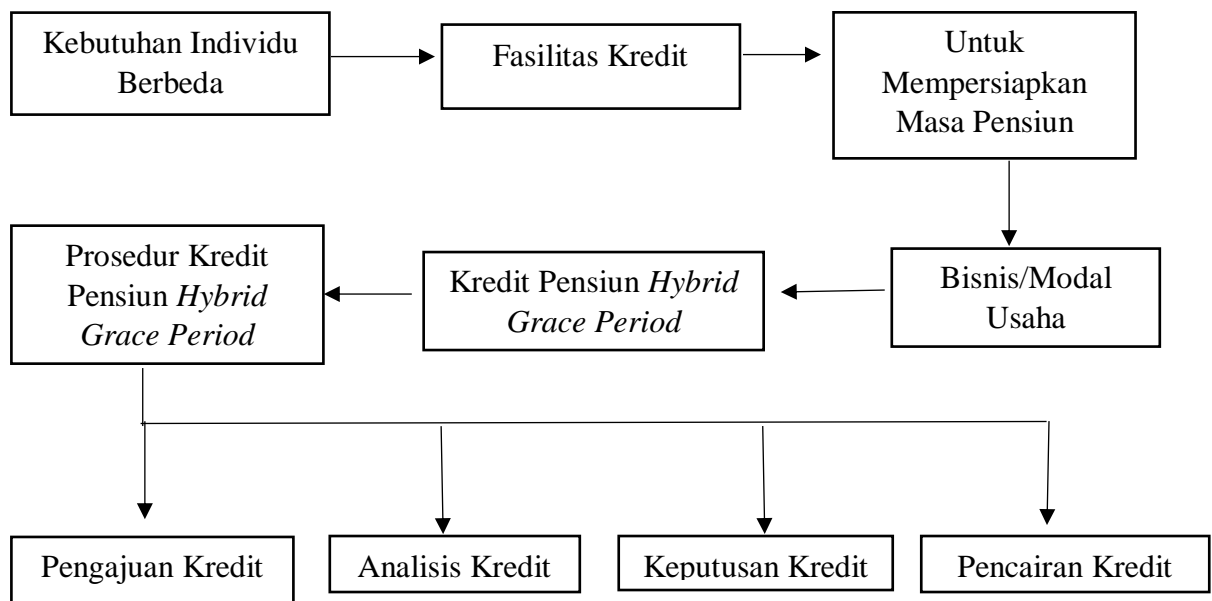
Kebutuhan Individu Berbeda

Fasilitas Kredit

Untuk Mempersiapkan Masa Pensiun

Bisnis/Modal Usaha

Kredit Pensiun *Hybrid Grace Period*

Prosedur Kredit Pensiun *Hybrid Grace Period*

Pengajuan Kredit

Analisis Kredit

Keputusan Kredit

Pencairan Kredit